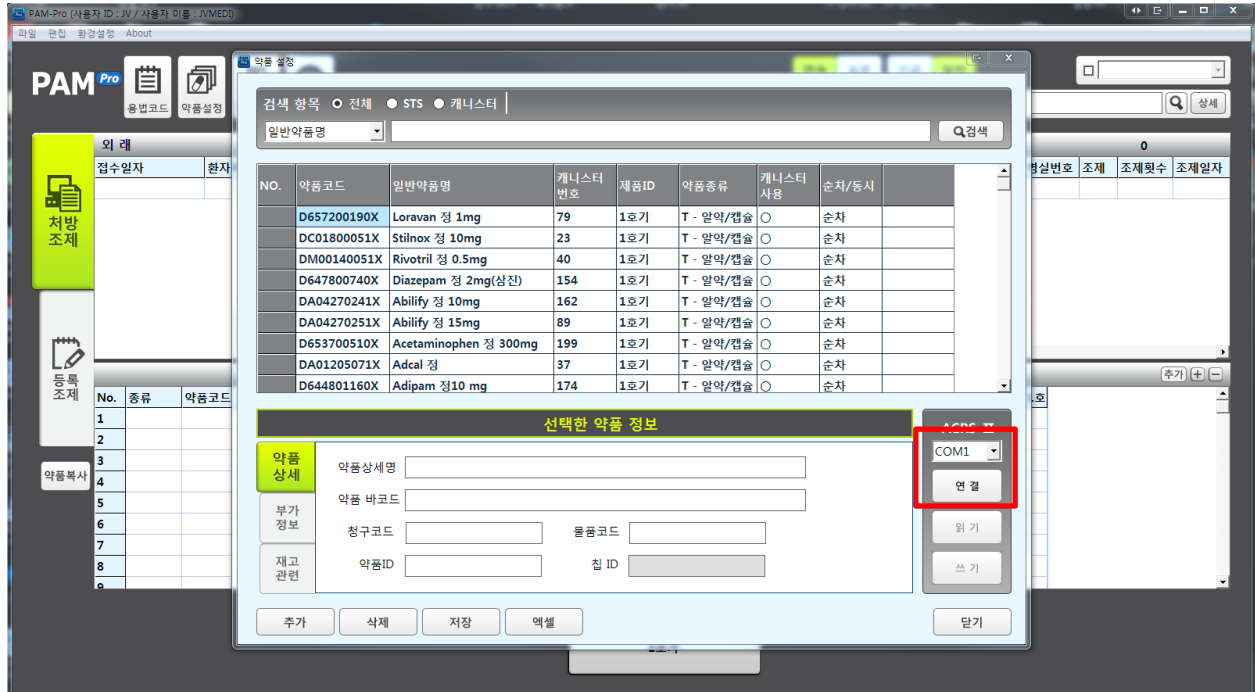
PAM-Pro (사용자 ID : JV / 사용자 이름 : JVMEDI)

파일 편집 환경설정 About

PAM Pro

용법코드 약품설정

외 래

접수일자 환자

처방 조제

등록 조제

약품복사

No. 종류 약품코드

1
2
3
4
5
6
7
8

0

실번호 조제 조제횟수 조제일자

상세

추가

약품 설정

검색 항목 전체 STS 캐니스터

일반약품명

검색

| NO. | 약품코드 | 일반약품명 | 캐니스터 번호 | 제품ID | 약품종류 | 캐니스터 사용 | 순차/동시 |
|---|---|---|---|---|---|---|---|
| | D657200190X | Loravan 정 1mg | 79 | 1호기 | T - 알약/캡슐 | ○ | 순차 |
| | DC01800051X | Stilnox 정 10mg | 23 | 1호기 | T - 알약/캡슐 | ○ | 순차 |
| | DM00140051X | Rivotril 정 0.5mg | 40 | 1호기 | T - 알약/캡슐 | ○ | 순차 |
| | D647800740X | Diazepam 정 2mg(삼진) | 154 | 1호기 | T - 알약/캡슐 | ○ | 순차 |
| | DA04270241X | Abilify 정 10mg | 162 | 1호기 | T - 알약/캡슐 | ○ | 순차 |
| | DA04270251X | Abilify 정 15mg | 89 | 1호기 | T - 알약/캡슐 | ○ | 순차 |
| | D653700510X | Acetaminophen 정 300mg | 199 | 1호기 | T - 알약/캡슐 | ○ | 순차 |
| | DA01205071X | Adcal 정 | 37 | 1호기 | T - 알약/캡슐 | ○ | 순차 |
| | D644801160X | Adipam 정10 mg | 174 | 1호기 | T - 알약/캡슐 | ○ | 순차 |

선택한 약품 정보

약품 상세

부가 정보

재고 관련

약품상세명

약품 바코드

청구코드

물품코드

약품ID

칩 ID

ACDS

COM1

연 결

읽 기

쓰 기

추가 삭제 저장 엑셀

닫기